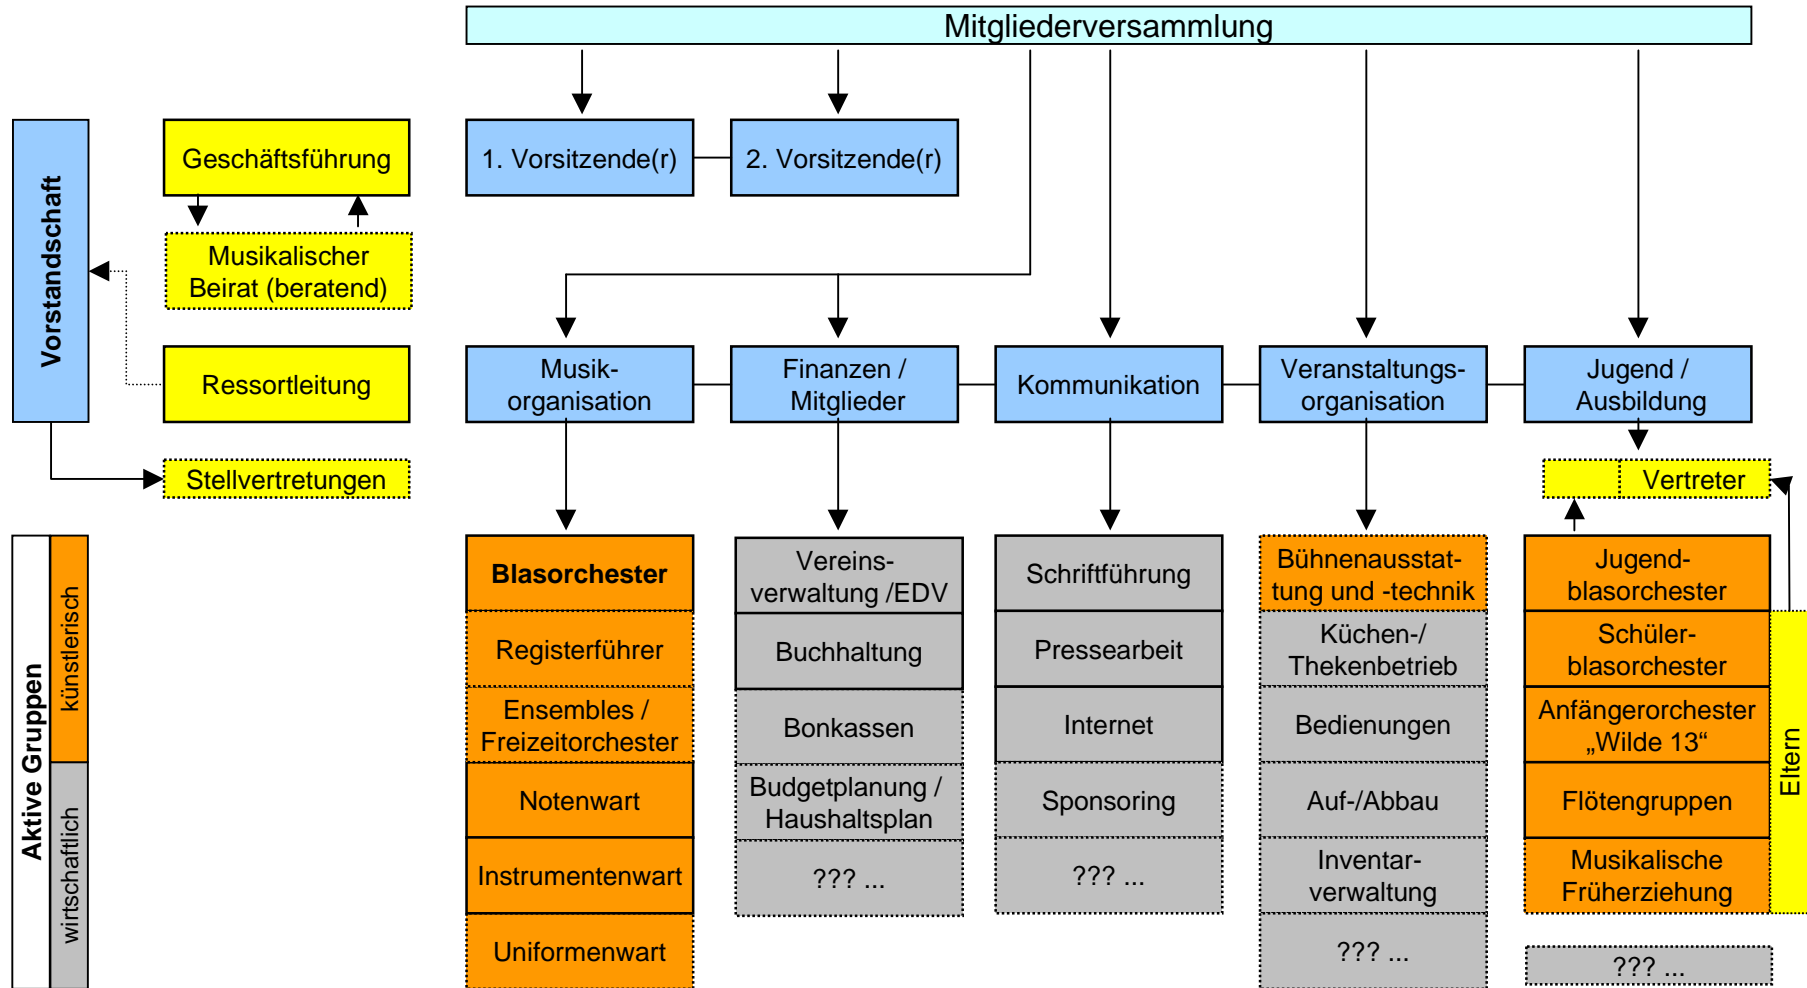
Mitgliederversammlung

Vorstandschaft

Geschäftsführung

Musikalischer Beirat (beratend)

Ressortleitung

Stellvertretungen

1. Vorsitzende(r)

2. Vorsitzende(r)

Musikorganisation

Finanzen / Mitglieder

Kommunikation

Veranstaltungsorganisation

Jugend / Ausbildung

Vertreter

Aktive Gruppen

künstlerisch

wirtschaftlich

Blasorchester

Registerführer

Ensembles / Freizeitorchester

Notenwart

Instrumentenwart

Uniformenwart

Vereinsverwaltung /EDV

Buchhaltung

Bonkassen

Budgetplanung / Haushaltsplan

??? ...

Schriftführung

Pressearbeit

Internet

Sponsoring

??? ...

Bühnenausstattung und -technik

Küchen-/ Thekenbetrieb

Bedienungen

Auf-/Abbau

Inventarverwaltung

??? ...

Jugendblasorchester

Schülerblasorchester

Anfängerorchester „Wilde 13“

Flötengruppen

Musikalische Früherziehung

??? ...

Eltern